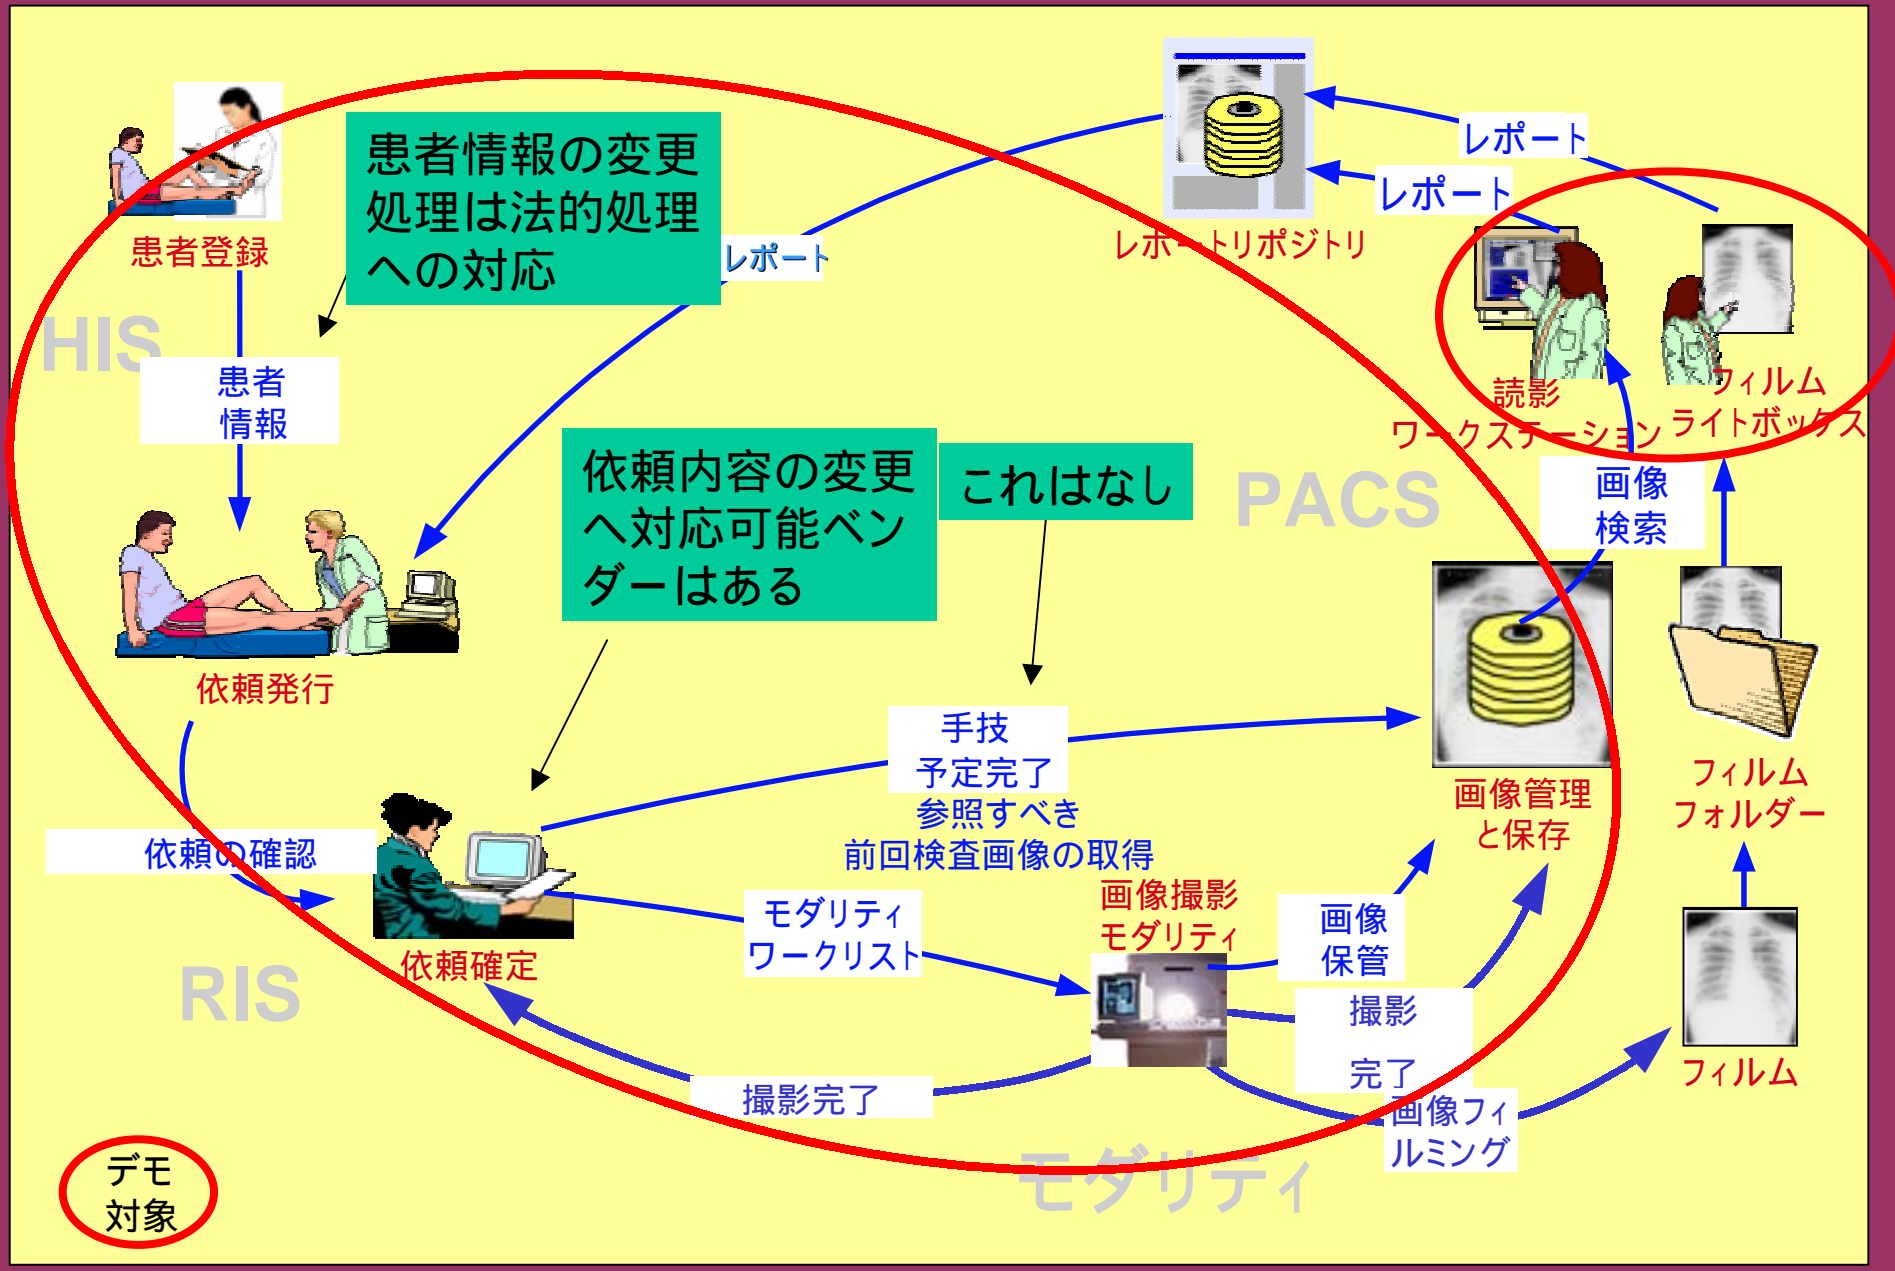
患者登録

患者情報の変更処理は法的処理への対応

レポート

レポートリポジトリ

レポート

レポート

HIS

患者情報

読影ワークステーション

フィルムライトボックス

依頼内容の変更へ対応可能ベンダーはある

これはなし

PACS

画像検索

依頼発行

手技予定完了

参照すべき前回検査画像の取得

画像管理と保存

フィルムフォルダー

依頼の確認

依頼確定

モダリティワークリスト

画像撮影モダリティ

画像保管

撮影完了

RIS

撮影完了

画像フィルミング

フィルム

モダリティ

デモ対象